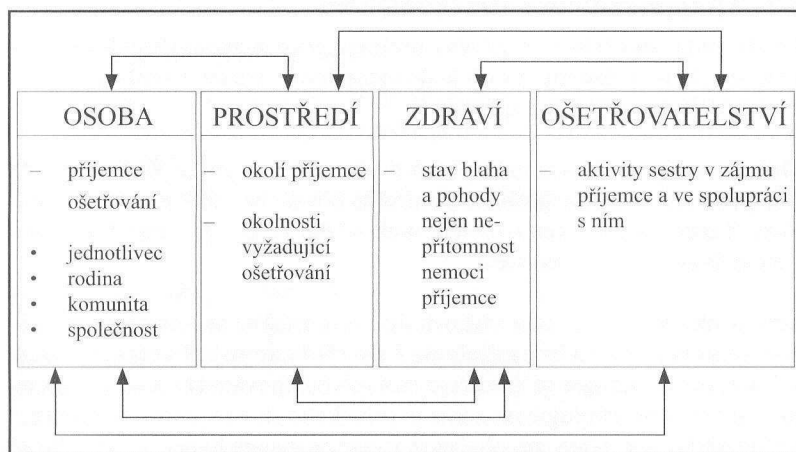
| OSOBA | PROSTŘEDÍ | ZDRAVÍ | OŠETŘOVATELSTVÍ |
|---|---|---|---|
| – příjemce ošetřování<br>• jednotlivec<br>• rodina<br>• komunita<br>• společnost | – okolí příjemce<br>– okolnosti vyžadující ošetřování | – stav blaha a pohody nejen nepřítomnost nemoci příjemce | – aktivity sestry v zájmu příjemce a ve spolupráci s ním |